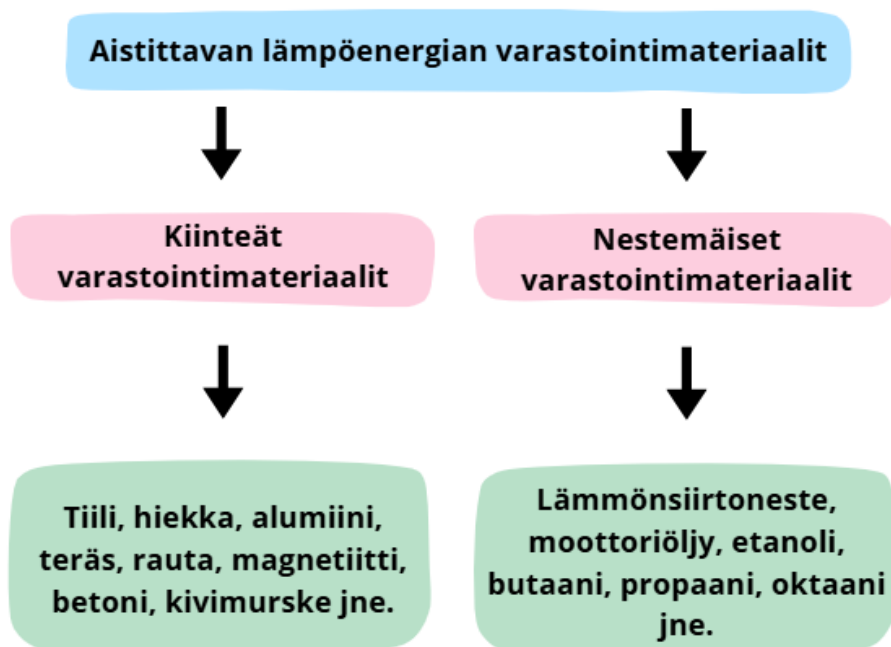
Aistittavan lämpöenergian varastointimateriaalit

Kiinteät varastointimateriaalit

Nestemäiset varastointimateriaalit

Tiili, hiekka, alumiini, teräs, rauta, magnetiitti, betoni, kivimurske jne.

Lämmönsiirtoneste, moottoriöljy, etanoli, butaani, propaani, oktaani jne.